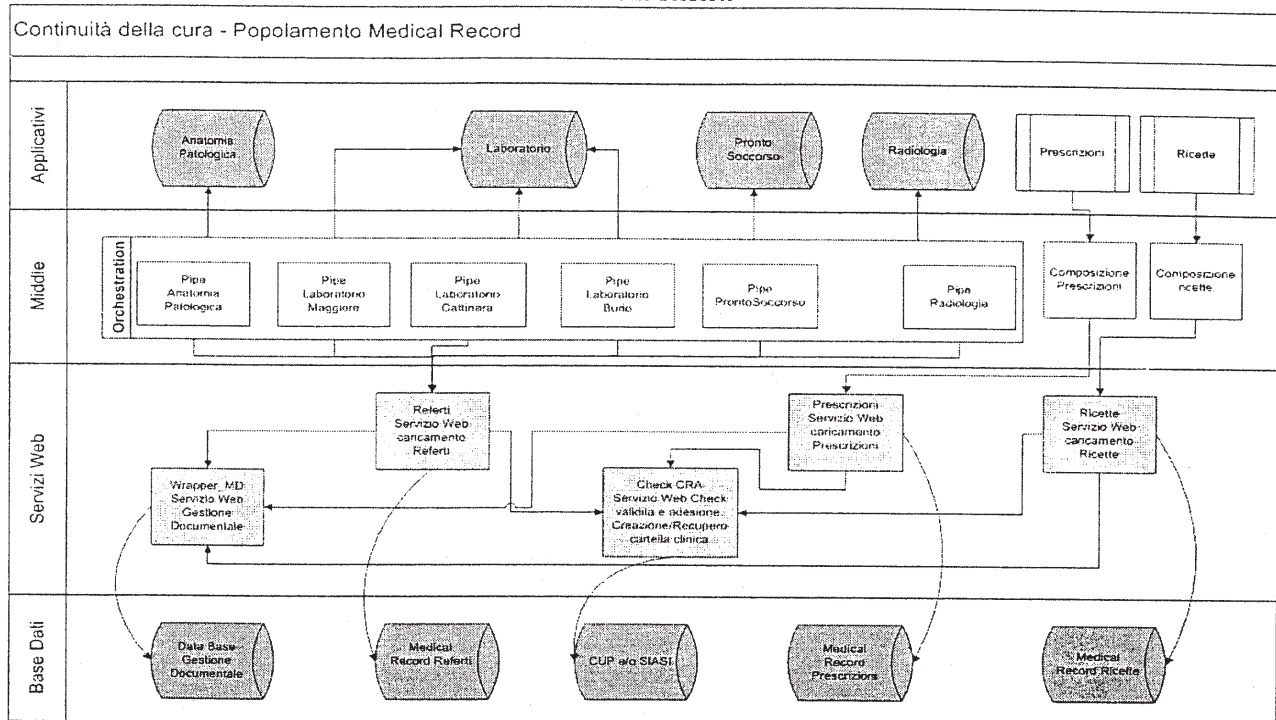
Continuità della cura - Popolamento Medical Record

Applicativi

Anatomia Patologica

Laboratorio

Pronto Soccorso

Radiologia

Prescrizioni

Ricette

Middle

Orchestration

Pipe Anatomia Patologica

Pipe Laboratorio Maggiore

Pipe Laboratorio Cattinara

Pipe Laboratorio Burlo

Pipe ProntoSoccorso

Pipe Radiologia

Composizione Prescrizioni

Composizione ricette

Servizi Web

Referti Servizio Web caricamento Referti

Prescrizioni Servizio Web caricamento Prescrizioni

Ricette Servizio Web caricamento Ricette

Wrapper_MD Servizio Web Gestione Documentale

Check CRA Servizio Web Check validità e adesione. Creazione/Recupero cartella clinica

Base Dati

Data Base Gestione Documentale

Medical Record Referti

CUP e/o SIASI

Medical Record Prescrizioni

Medical Record Ricette